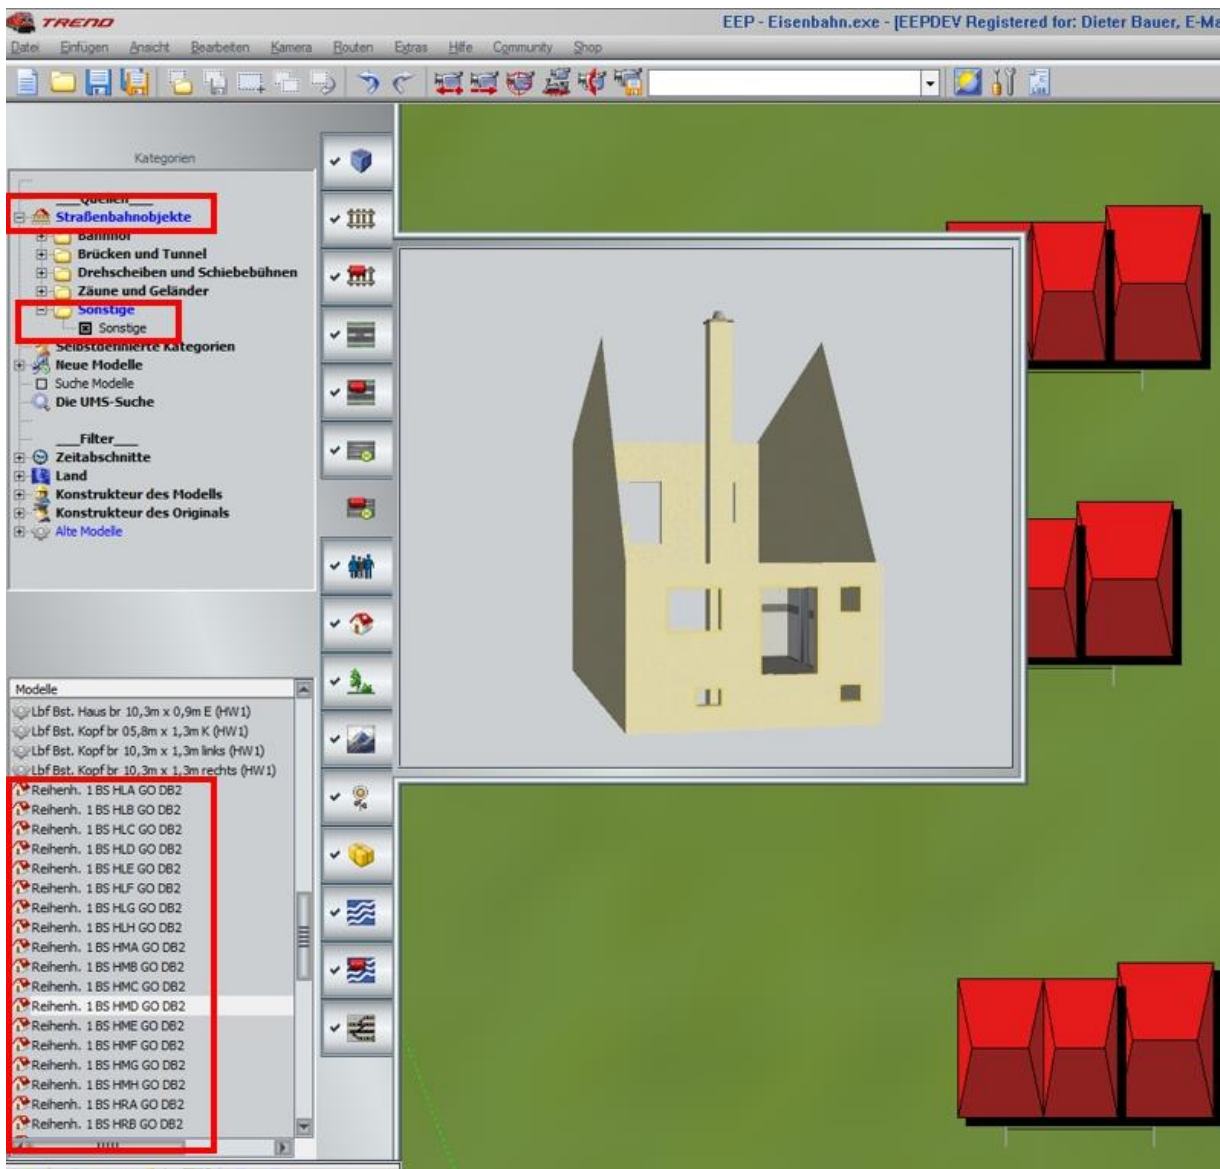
TREND

EEP - Eisenbahn.exe - [EEPDEV Registered for: Dieter Bauer, E-Ma

Datei Einfügen Ansicht Bearbeiten Kamera Routen Extras Hilfe Community Shop

Kategorien

___Quellen___
Straßenbahnobjekte
Bahnhof
Brücken und Tunnel
Drehscheiben und Schiebebühnen
Zäune und Geländer
Sonstige
Sonstige
Selbstdefinierte Kategorien
Neue Modelle
Suche Modelle
Die UMS-Suche

___Filter___
Zeitabschnitte
Land
Konstrukteur des Modells
Konstrukteur des Originals
Alte Modelle

Modelle
Lbf Bst. Haus br 10,3m x 0,9m E (HW1)
Lbf Bst. Kopf br 05,8m x 1,3m K (HW1)
Lbf Bst. Kopf br 10,3m x 1,3m links (HW1)
Lbf Bst. Kopf br 10,3m x 1,3m rechts (HW1)
Reihenh. 1 BS HLA GO DB2
Reihenh. 1 BS HLB GO DB2
Reihenh. 1 BS HLC GO DB2
Reihenh. 1 BS HLD GO DB2
Reihenh. 1 BS HLE GO DB2
Reihenh. 1 BS HLF GO DB2
Reihenh. 1 BS HLG GO DB2
Reihenh. 1 BS HLH GO DB2
Reihenh. 1 BS HMA GO DB2
Reihenh. 1 BS HMB GO DB2
Reihenh. 1 BS HMC GO DB2
Reihenh. 1 BS HMD GO DB2
Reihenh. 1 BS HME GO DB2
Reihenh. 1 BS HMF GO DB2
Reihenh. 1 BS HMG GO DB2
Reihenh. 1 BS HMH GO DB2
Reihenh. 1 BS HRA GO DB2
Reihenh. 1 BS HRB GO DB2